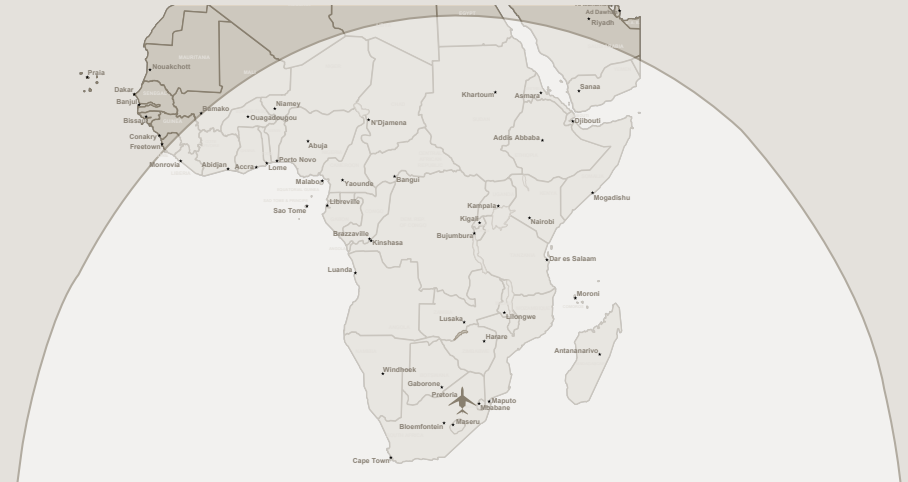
Ad Dawhah
Riyadh
Praia
Nouakchott
Dakar
Banjul
Bissau
Conakry
Freetown
Monrovia
Bamako
Niamey
Ouagadougou
N'Djamena
Khartoum
Asmara
Sanaa
Djibouti
Addis Abbaba
Abuja
Abidjan
Accra
Lome
Porto Novo
Malabo
Yaounde
Bangui
Libreville
Sao Tome
Kampala
Kigali
Nairobi
Mogadishu
Bujumbura
Brazzaville
Kinshasa
Dar es Salaam
Luanda
Moroni
Lusaka
Lilongwe
Harare
Antananarivo
Windhoek
Gaborone
Pretoria
Maputo
Mbabane
Maseru
Bloemfontein
Cape Town